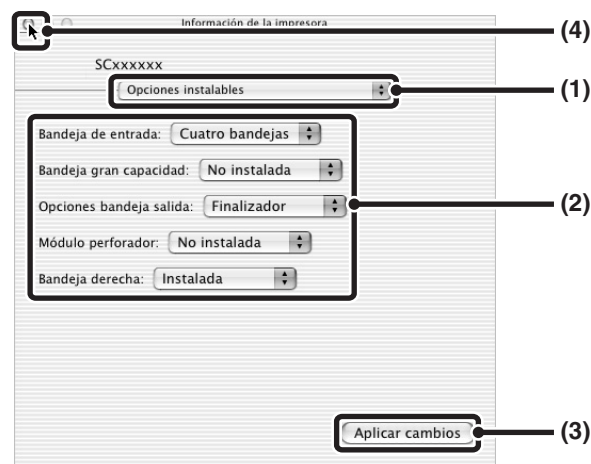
Información de la impresora

(4)

SCxxxxxx

Opciones instalables

(1)

Bandeja de entrada: Cuatro bandejas

Bandeja gran capacidad: No instalada

Opciones bandeja salida: Finalizador

Módulo perforador: No instalada

Bandeja derecha: Instalada

(2)

Aplicar cambios

(3)